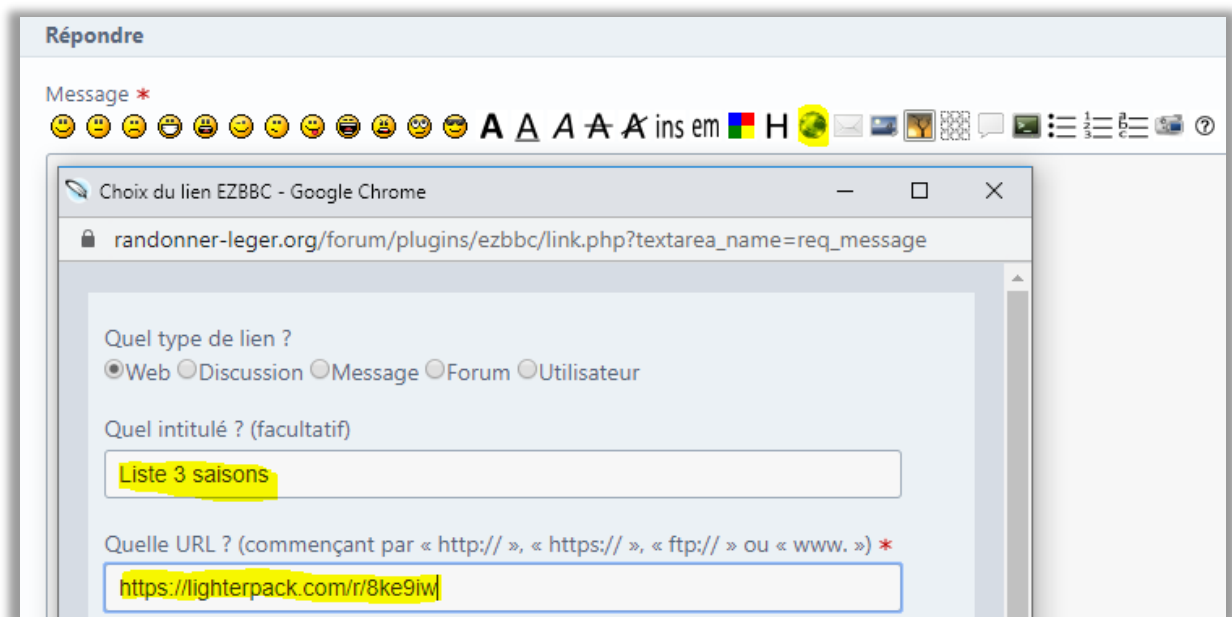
Répondre

Message *

A A A A A ins em H

Choix du lien EZBBC - Google Chrome

randonner-leger.org/forum/plugins/ezbbc/link.php?textarea_name=req_message

Quel type de lien ?

Web Discussion Message Forum Utilisateur

Quel intitulé ? (facultatif)

Liste 3 saisons

Quelle URL ? (commençant par « http:// », « https:// », « ftp:// » ou « www. ») *

https://lighterpack.com/r/8ke9iw